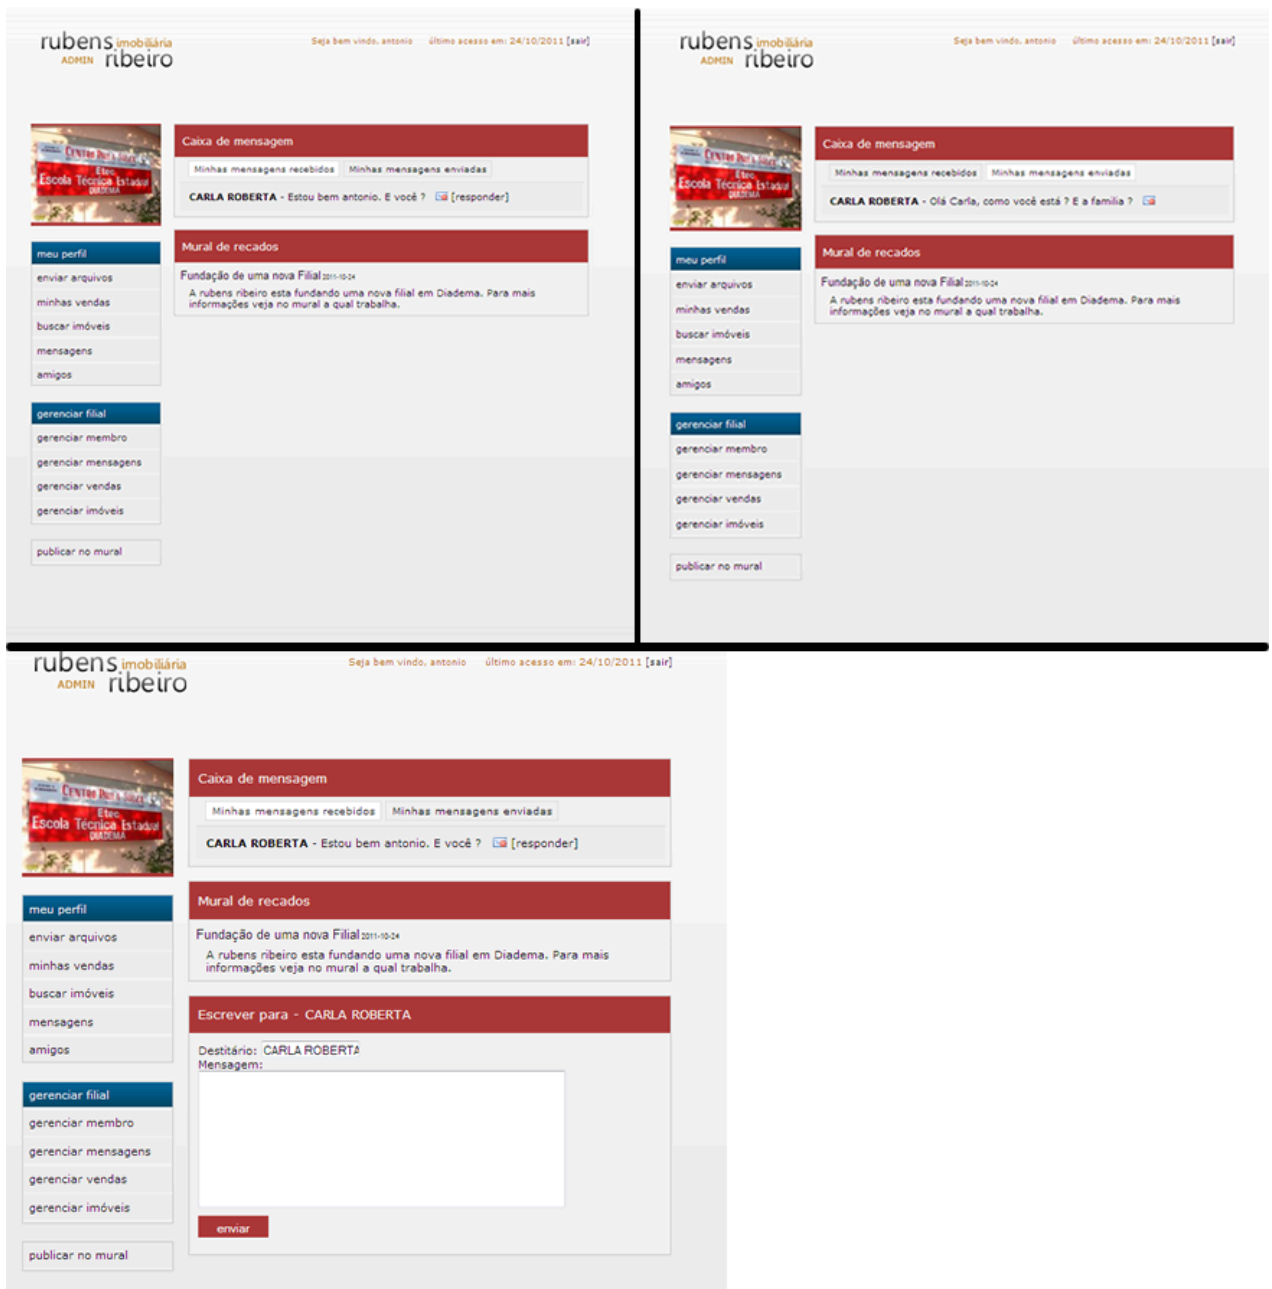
rubens imobiliária
ADMIN ribeiro

Seja bem vindo, antonio   último acesso em: 24/10/2011 [sair]

CENTRO PAULA SOUZA
Etec
Escola Técnica Estadual
DIADEMA

Caixa de mensagem
Minhas mensagens recebidos | Minhas mensagens enviadas
CARLA ROBERTA - Estou bem antonio. E você ? [responder]

Mural de recados
Fundação de uma nova Filial 2011-10-24
A rubens ribeiro esta fundando uma nova filial em Diadema. Para mais informações veja no mural a qual trabalha.

meu perfil
enviar arquivos
minhas vendas
buscar imóveis
mensagens
amigos

gerenciar filial
gerenciar membro
gerenciar mensagens
gerenciar vendas
gerenciar imóveis

publicar no mural

rubens imobiliária
ADMIN ribeiro

Seja bem vindo, antonio   último acesso em: 24/10/2011 [sair]

CENTRO PAULA SOUZA
Etec
Escola Técnica Estadual
DIADEMA

Caixa de mensagem
Minhas mensagens recebidos | Minhas mensagens enviadas
CARLA ROBERTA - Olá Carla, como você está ? E a familia ?

Mural de recados
Fundação de uma nova Filial 2011-10-24
A rubens ribeiro esta fundando uma nova filial em Diadema. Para mais informações veja no mural a qual trabalha.

meu perfil
enviar arquivos
minhas vendas
buscar imóveis
mensagens
amigos

gerenciar filial
gerenciar membro
gerenciar mensagens
gerenciar vendas
gerenciar imóveis

publicar no mural

rubens imobiliária
ADMIN ribeiro

Seja bem vindo, antonio   último acesso em: 24/10/2011 [sair]

CENTRO PAULA SOUZA
Etec
Escola Técnica Estadual
DIADEMA

Caixa de mensagem
Minhas mensagens recebidos | Minhas mensagens enviadas
CARLA ROBERTA - Estou bem antonio. E você ? [responder]

Mural de recados
Fundação de uma nova Filial 2011-10-24
A rubens ribeiro esta fundando uma nova filial em Diadema. Para mais informações veja no mural a qual trabalha.

Escrever para - CARLA ROBERTA
Destitário: CARLA ROBERTA
Mensagem:
enviar

meu perfil
enviar arquivos
minhas vendas
buscar imóveis
mensagens
amigos

gerenciar filial
gerenciar membro
gerenciar mensagens
gerenciar vendas
gerenciar imóveis

publicar no mural